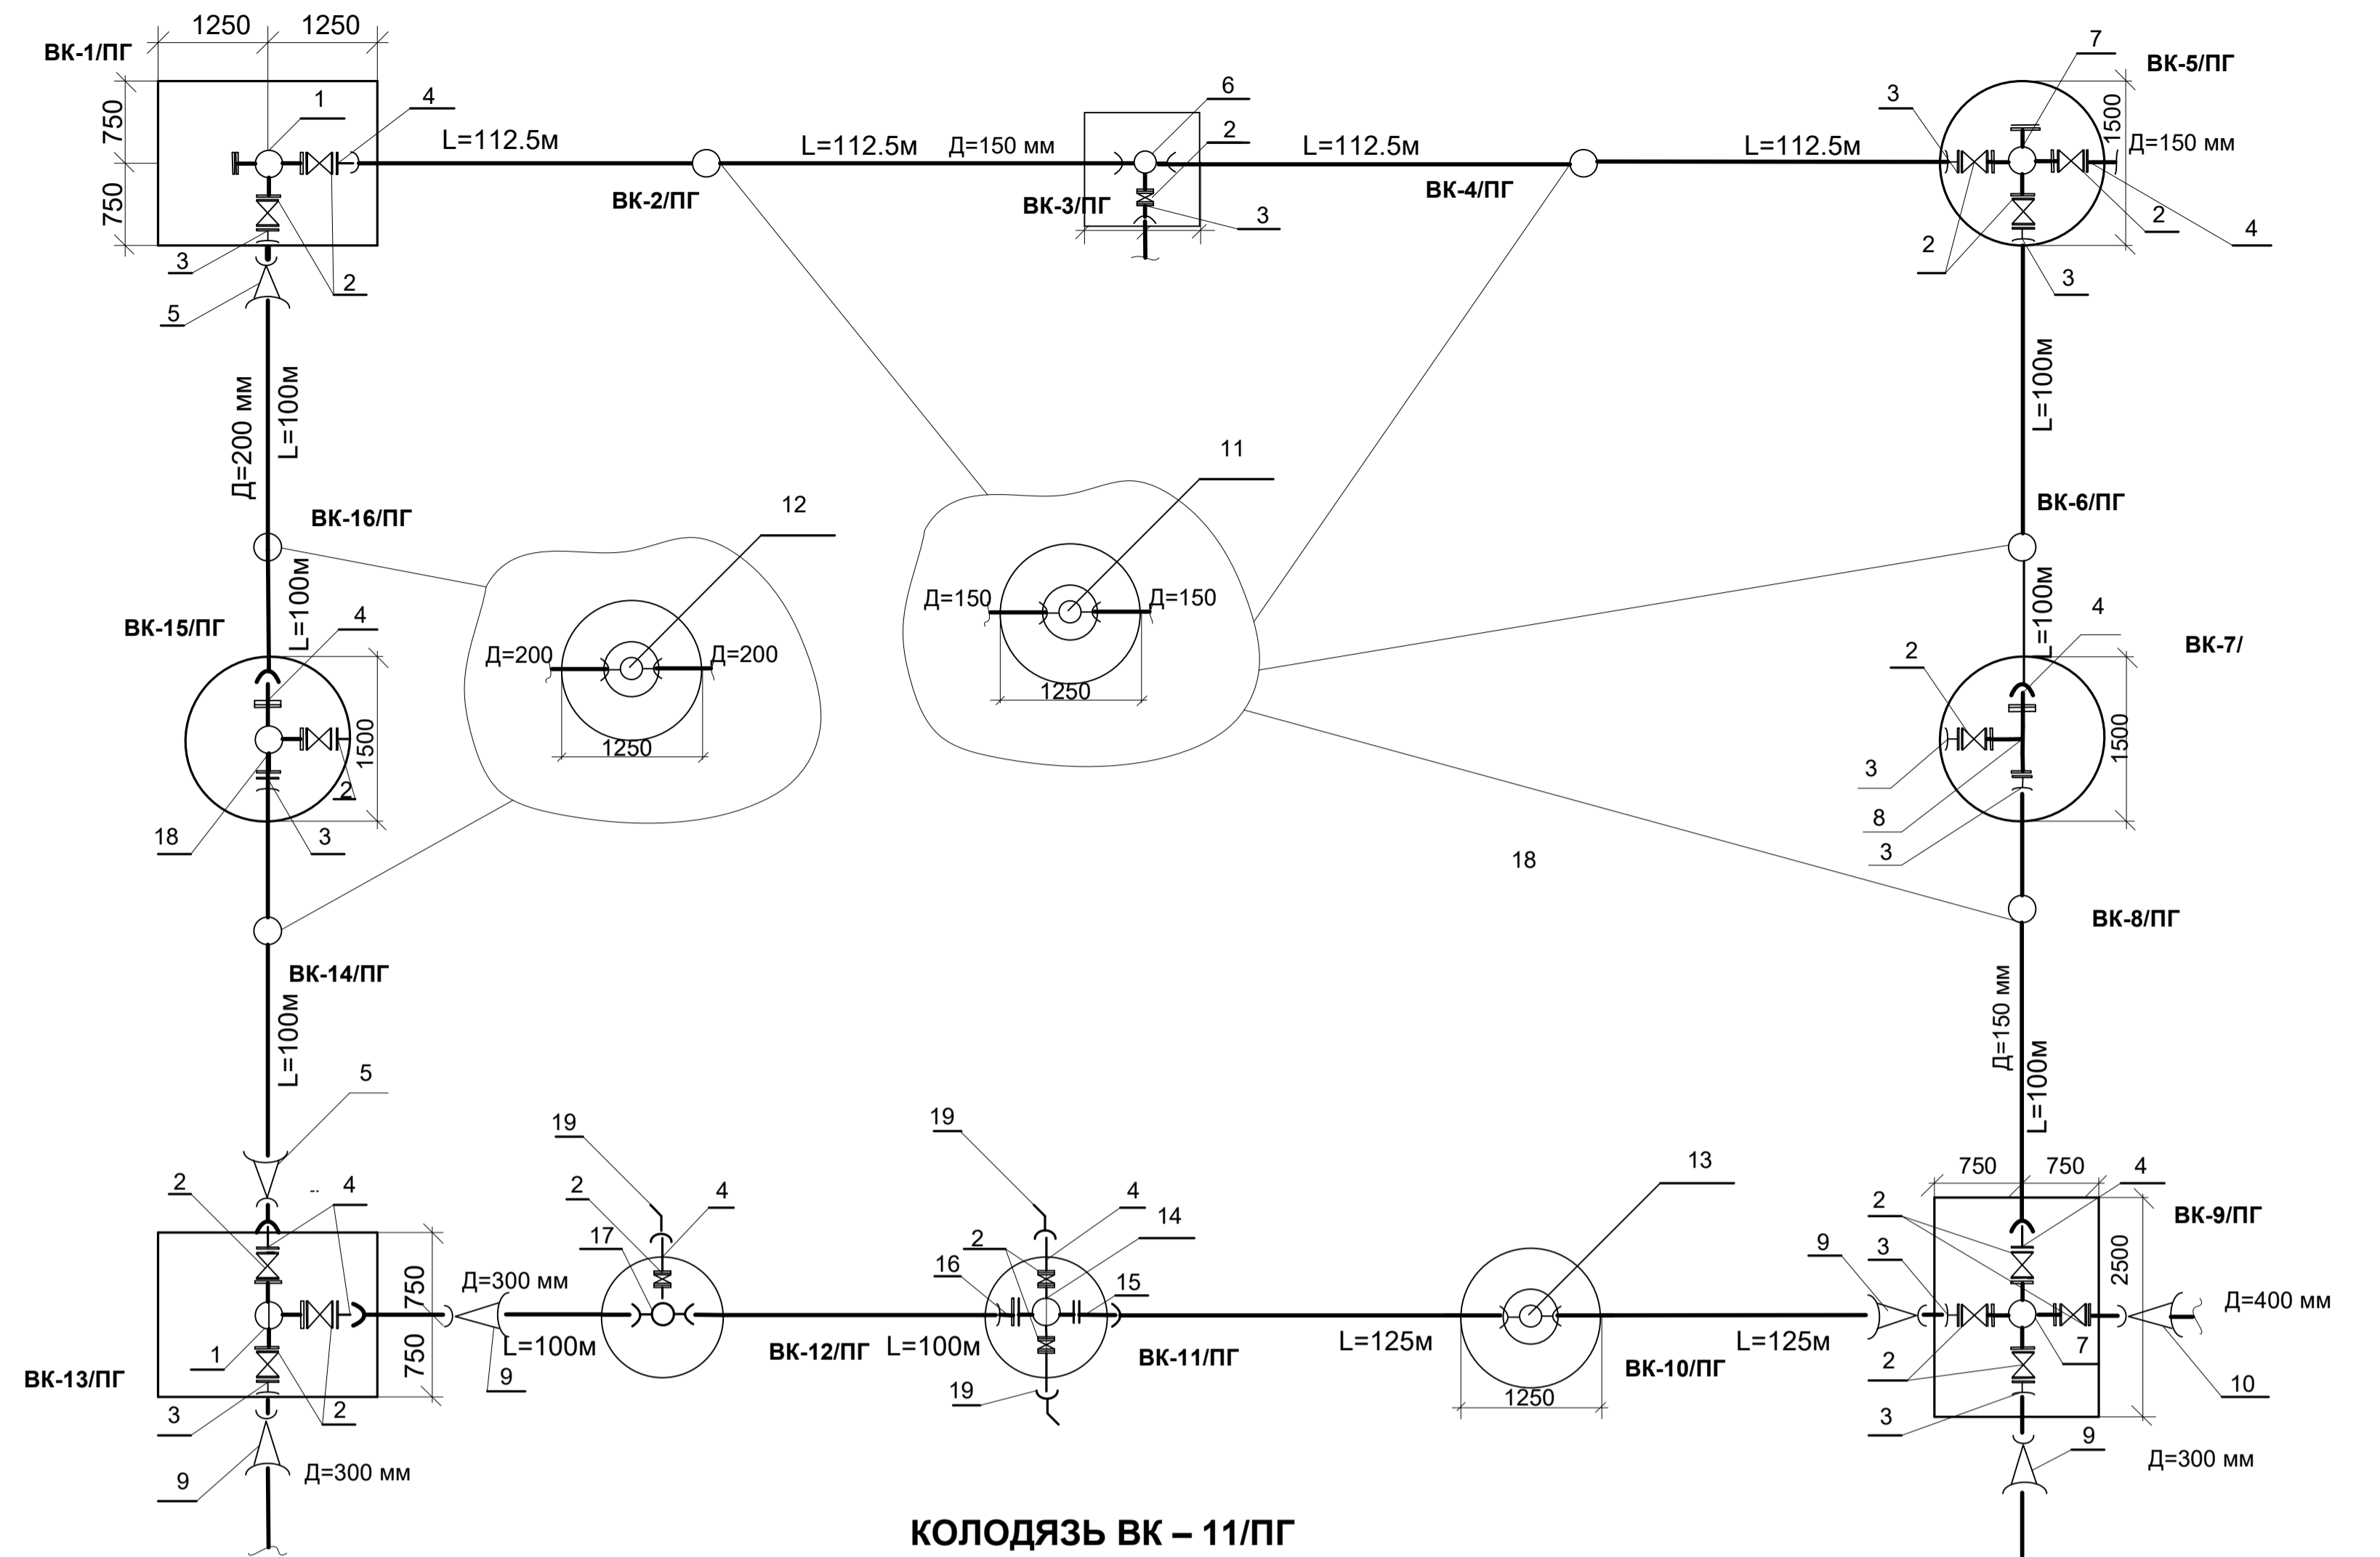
1250 1250
ВК-1/ПГ
750
750
1
4
3
2
5
L=112.5м
ВК-2/ПГ
L=112.5м Д=150 мм
6
2
ВК-3/ПГ
3
L=112.5м
ВК-4/ПГ
L=112.5м
7
ВК-5/ПГ
3
1500
Д=150 мм
2
4
2
3
L=100м
Д=200 мм
L=100м
ВК-16/ПГ
12
11
ВК-6/ПГ
ВК-15/ПГ
L=100м
4
Д=200
Д=200
1250
Д=150
Д=150
1250
L=100м
4
ВК-7/
2
1500
2
1500
3
18
3
8
3
18
ВК-8/ПГ
ВК-14/ПГ
L=100м
Д=150 мм
L=100м
5
19
19
13
2
4
2
4
750 750
4
2
14
ВК-9/ПГ
17
2
16
15
9
3
2500
750
Д=300 мм
Д=400 мм
1
750
L=100м
ВК-12/ПГ
L=100м
ВК-11/ПГ
L=125м
L=125м
7
ВК-13/ПГ
9
ВК-10/ПГ
2
10
3
2
19
1250
3
9
9
Д=300 мм
Д=300 мм
КОЛОДЯЗЬ ВК – 11/ПГ